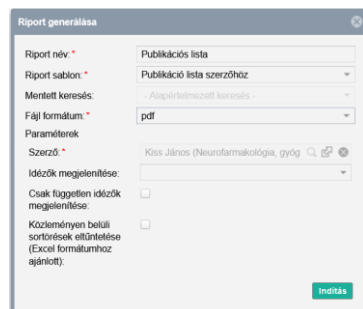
Riport generálása

Riport név: * Publikációs lista

Riport sablon: * Publikáció lista szerzőhöz

Mentett keresés: - Alapértelmezett keresés -

Fájl formátum: * pdf

Paraméterek

Szerző: * Kiss János (Neurofarmakológia, gyóg

Idézők megjelenítése:

Csak független idézők megjelenítése:

Közleményen belüli sortörések eltüntetése (Excel formátumhoz ajánlott):

Indítás